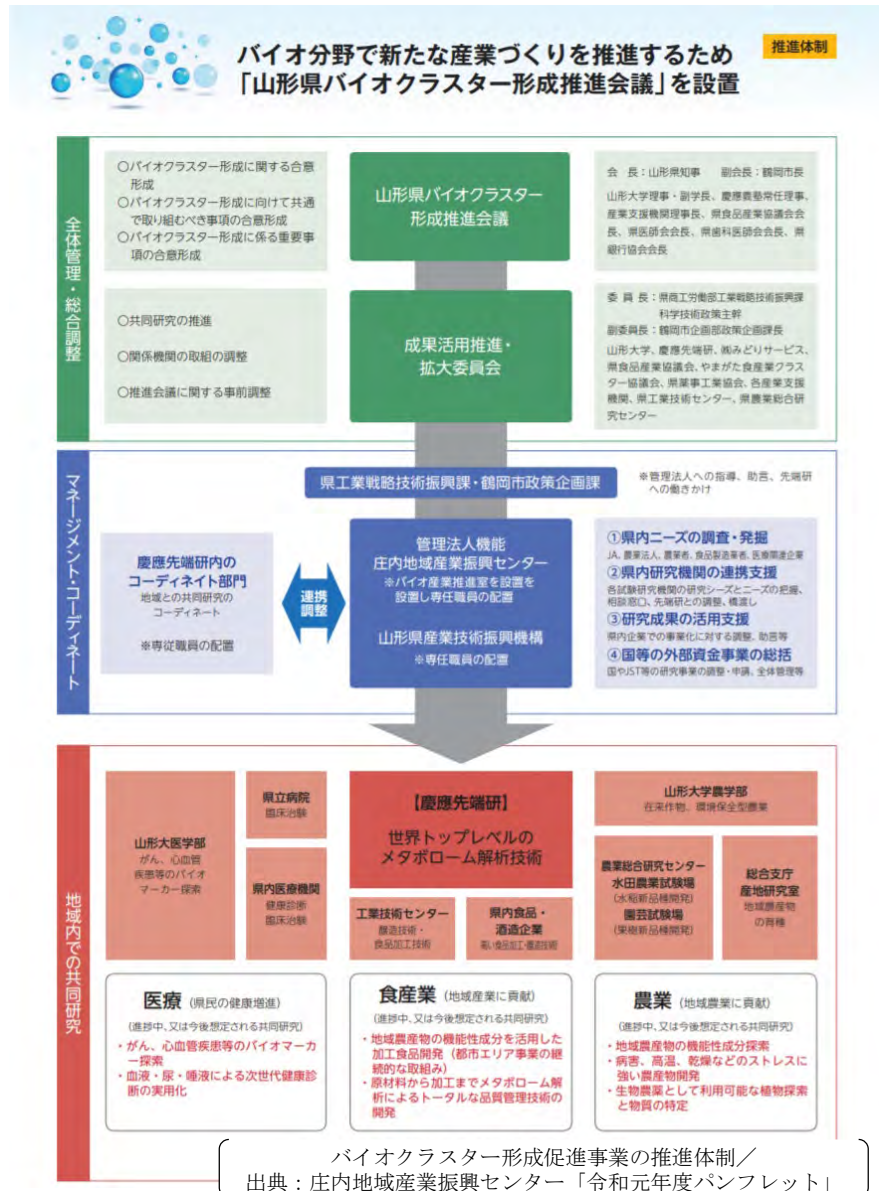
推進体制

バイオ分野で新たな産業づくりを推進するため
「山形県バイオクラスター形成推進会議」を設置

全体管理・総合調整

○バイオクラスター形成に関する合意形成
○バイオクラスター形成に向けて共通で取り組むべき事項の合意形成
○バイオクラスター形成に係る重要事項の合意形成

山形県バイオクラスター形成推進会議

会 長：山形県知事　副会長：鶴岡市長
山形大学理事・副学長、慶應義塾常任理事、産業支援機関理事長、県食品産業協議会会長、県医師会会長、県歯科医師会会長、県銀行協会会長

○共同研究の推進
○関係機関の取組の調整
○推進会議に関する事前調整

成果活用推進・拡大委員会

委 員 長：県商工労働部工業戦略技術振興課科学技術政策主幹
副委員長：鶴岡市企画部政策企画課長
山形大学、慶應先端研、㈱みどりサービス、県食品産業協議会、やまがた食産業クラスター協議会、県果樹工業協会、各産業支援機関、県工業技術センター、県農業総合研究センター

マネージメント・コーディネート

県工業戦略技術振興課・鶴岡市政策企画課

※管理法人への指導、助言、先端研への働きかけ

慶應先端研内のコーディネイト部門
地域との共同研究のコーディネート
※専従職員の配置

連携調整

管理法人機能
庄内地域産業振興センター
※バイオ産業推進室を設置し専任職員の配置

山形県産業技術振興機構
※専任職員の配置

①県内ニーズの調査・発掘
JA、農業法人、農業者、食品製造業者、医療関連企業
②県内研究機関の連携支援
各試験研究機関の研究シーズとニーズの把握、相談窓口、先端研との調整、橋渡し
③研究成果の活用支援
県内企業での事業化に対する調整、助言等
④国等の外部資金事業の総括
国やJST等の研究事業の調整・申請、全体管理等

地域内での共同研究

山形大医学部
がん、心血管疾患等のバイオマーカー探索

県立病院
臨床治験

県内医療機関
健康診断
臨床治験

【慶應先端研】
世界トップレベルのメタボローム解析技術

工業技術センター
醸造技術・食品加工技術

県内食品・酒造企業
新商品加工・醸造技術

山形大学農学部
在来作物、環境保全型農業

農業総合研究センター
水田農業試験場
(水稲新品種開発)
園芸試験場
(果樹新品種開発)

総合支庁
産地研究室
地域農産物の育種

医療（県民の健康増進）
(進捗中、又は今後想定される共同研究)
・がん、心血管疾患等のバイオマーカー探索
・血液・尿・唾液による次世代健康診断の実用化

食産業（地域産業に貢献）
(進捗中、又は今後想定される共同研究)
・地域農産物の機能性成分を活用した加工食品開発（都市エリア事業の継続的な取組み）
・原材料から加工までメタボローム解析によるトータルな品質管理技術の開発

農業（地域農業に貢献）
(進捗中、又は今後想定される共同研究)
・地域農産物の機能性成分探索
・病害、高温、乾燥などのストレスに強い農産物開発
・生物農薬として利用可能な植物探索と物質の特定

バイオクラスター形成促進事業の推進体制／
出典：庄内地域産業振興センター「令和元年度パンフレット」